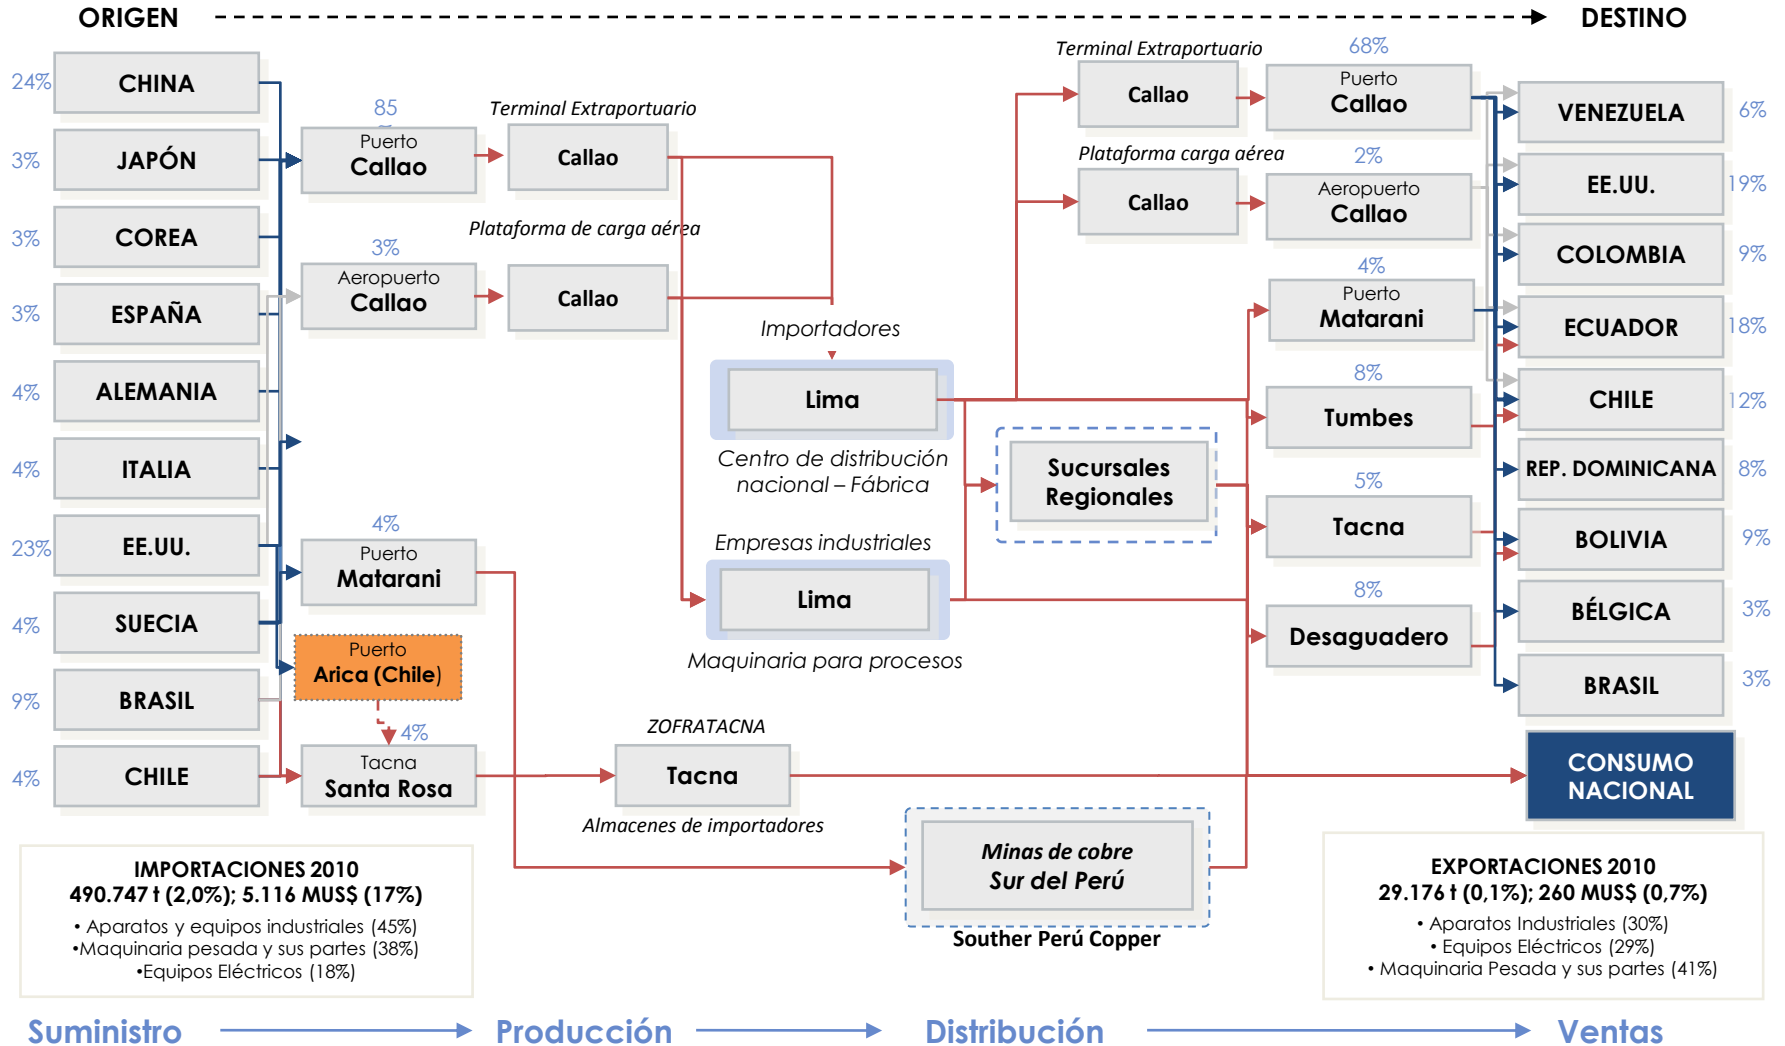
ORIGEN DESTINO

24% CHINA
3% JAPÓN
3% COREA
3% ESPAÑA
4% ALEMANIA
4% ITALIA
23% EE.UU.
4% SUECIA
9% BRASIL
4% CHILE

85
Puerto
Callao

Terminal Extraportuario
Callao

Plataforma de carga aérea
3%
Aeropuerto
Callao

Callao

4%
Puerto
Matarani

Puerto
Arica (Chile)

4%
Tacna
Santa Rosa

Importadores
Lima
Centro de distribución nacional – Fábrica

Empresas industriales
Lima
Maquinaria para procesos

ZOFRATACNA
Tacna
Almacenes de importadores

Sucursales Regionales

Minas de cobre Sur del Perú
Souther Perú Copper

Terminal Extraportuario
Callao
68%
Puerto
Callao

Plataforma carga aérea
Callao
2%
Aeropuerto
Callao

4%
Puerto
Matarani

8%
Tumbes

5%
Tacna

8%
Desaguadero

VENEZUELA 6%
EE.UU. 19%
COLOMBIA 9%
ECUADOR 18%
CHILE 12%
REP. DOMINICANA 8%
BOLIVIA 9%
BÉLGICA 3%
BRASIL 3%

CONSUMO NACIONAL

IMPORTACIONES 2010
490.747 t (2,0%); 5.116 MUS$ (17%)
• Aparatos y equipos industriales (45%)
•Maquinaria pesada y sus partes (38%)
•Equipos Eléctricos (18%)

EXPORTACIONES 2010
29.176 t (0,1%); 260 MUS$ (0,7%)
• Aparatos Industriales (30%)
• Equipos Eléctricos (29%)
• Maquinaria Pesada y sus partes (41%)

Suministro Producción Distribución Ventas